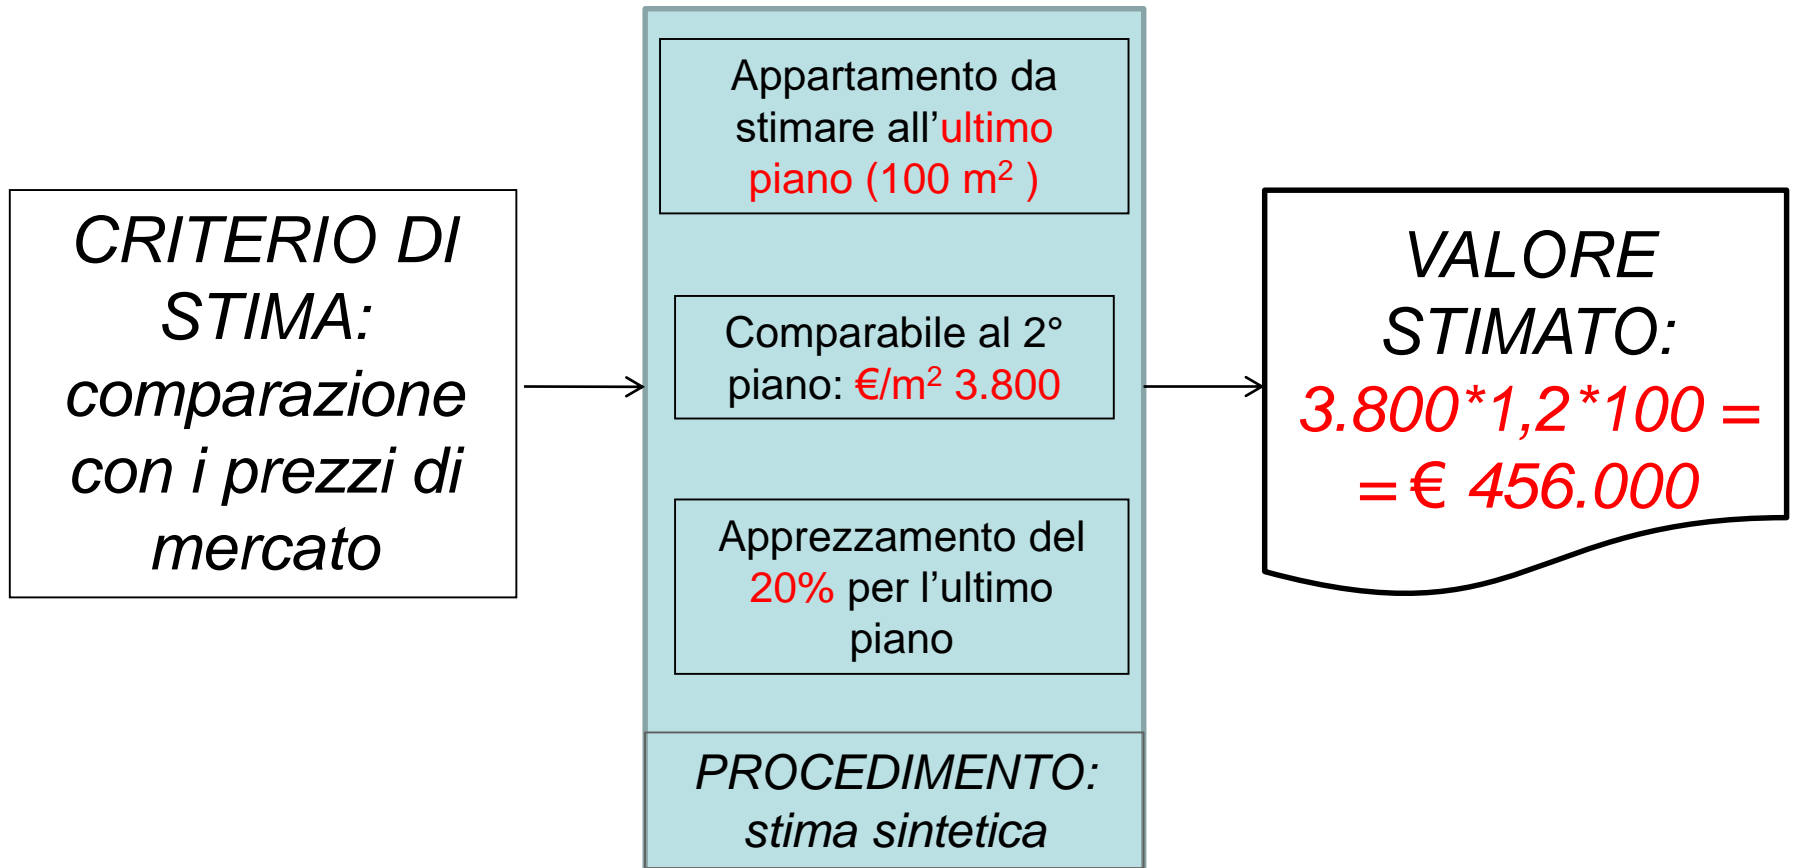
CRITERIO DI STIMA: comparazione con i prezzi di mercato

Appartamento da stimare all'ultimo piano (100 m$^2$ )

Comparabile al 2° piano: €/m$^2$ 3.800

Apprezzamento del 20% per l'ultimo piano

PROCEDIMENTO: stima sintetica

VALORE STIMATO: 3.800*1,2*100 = = € 456.000